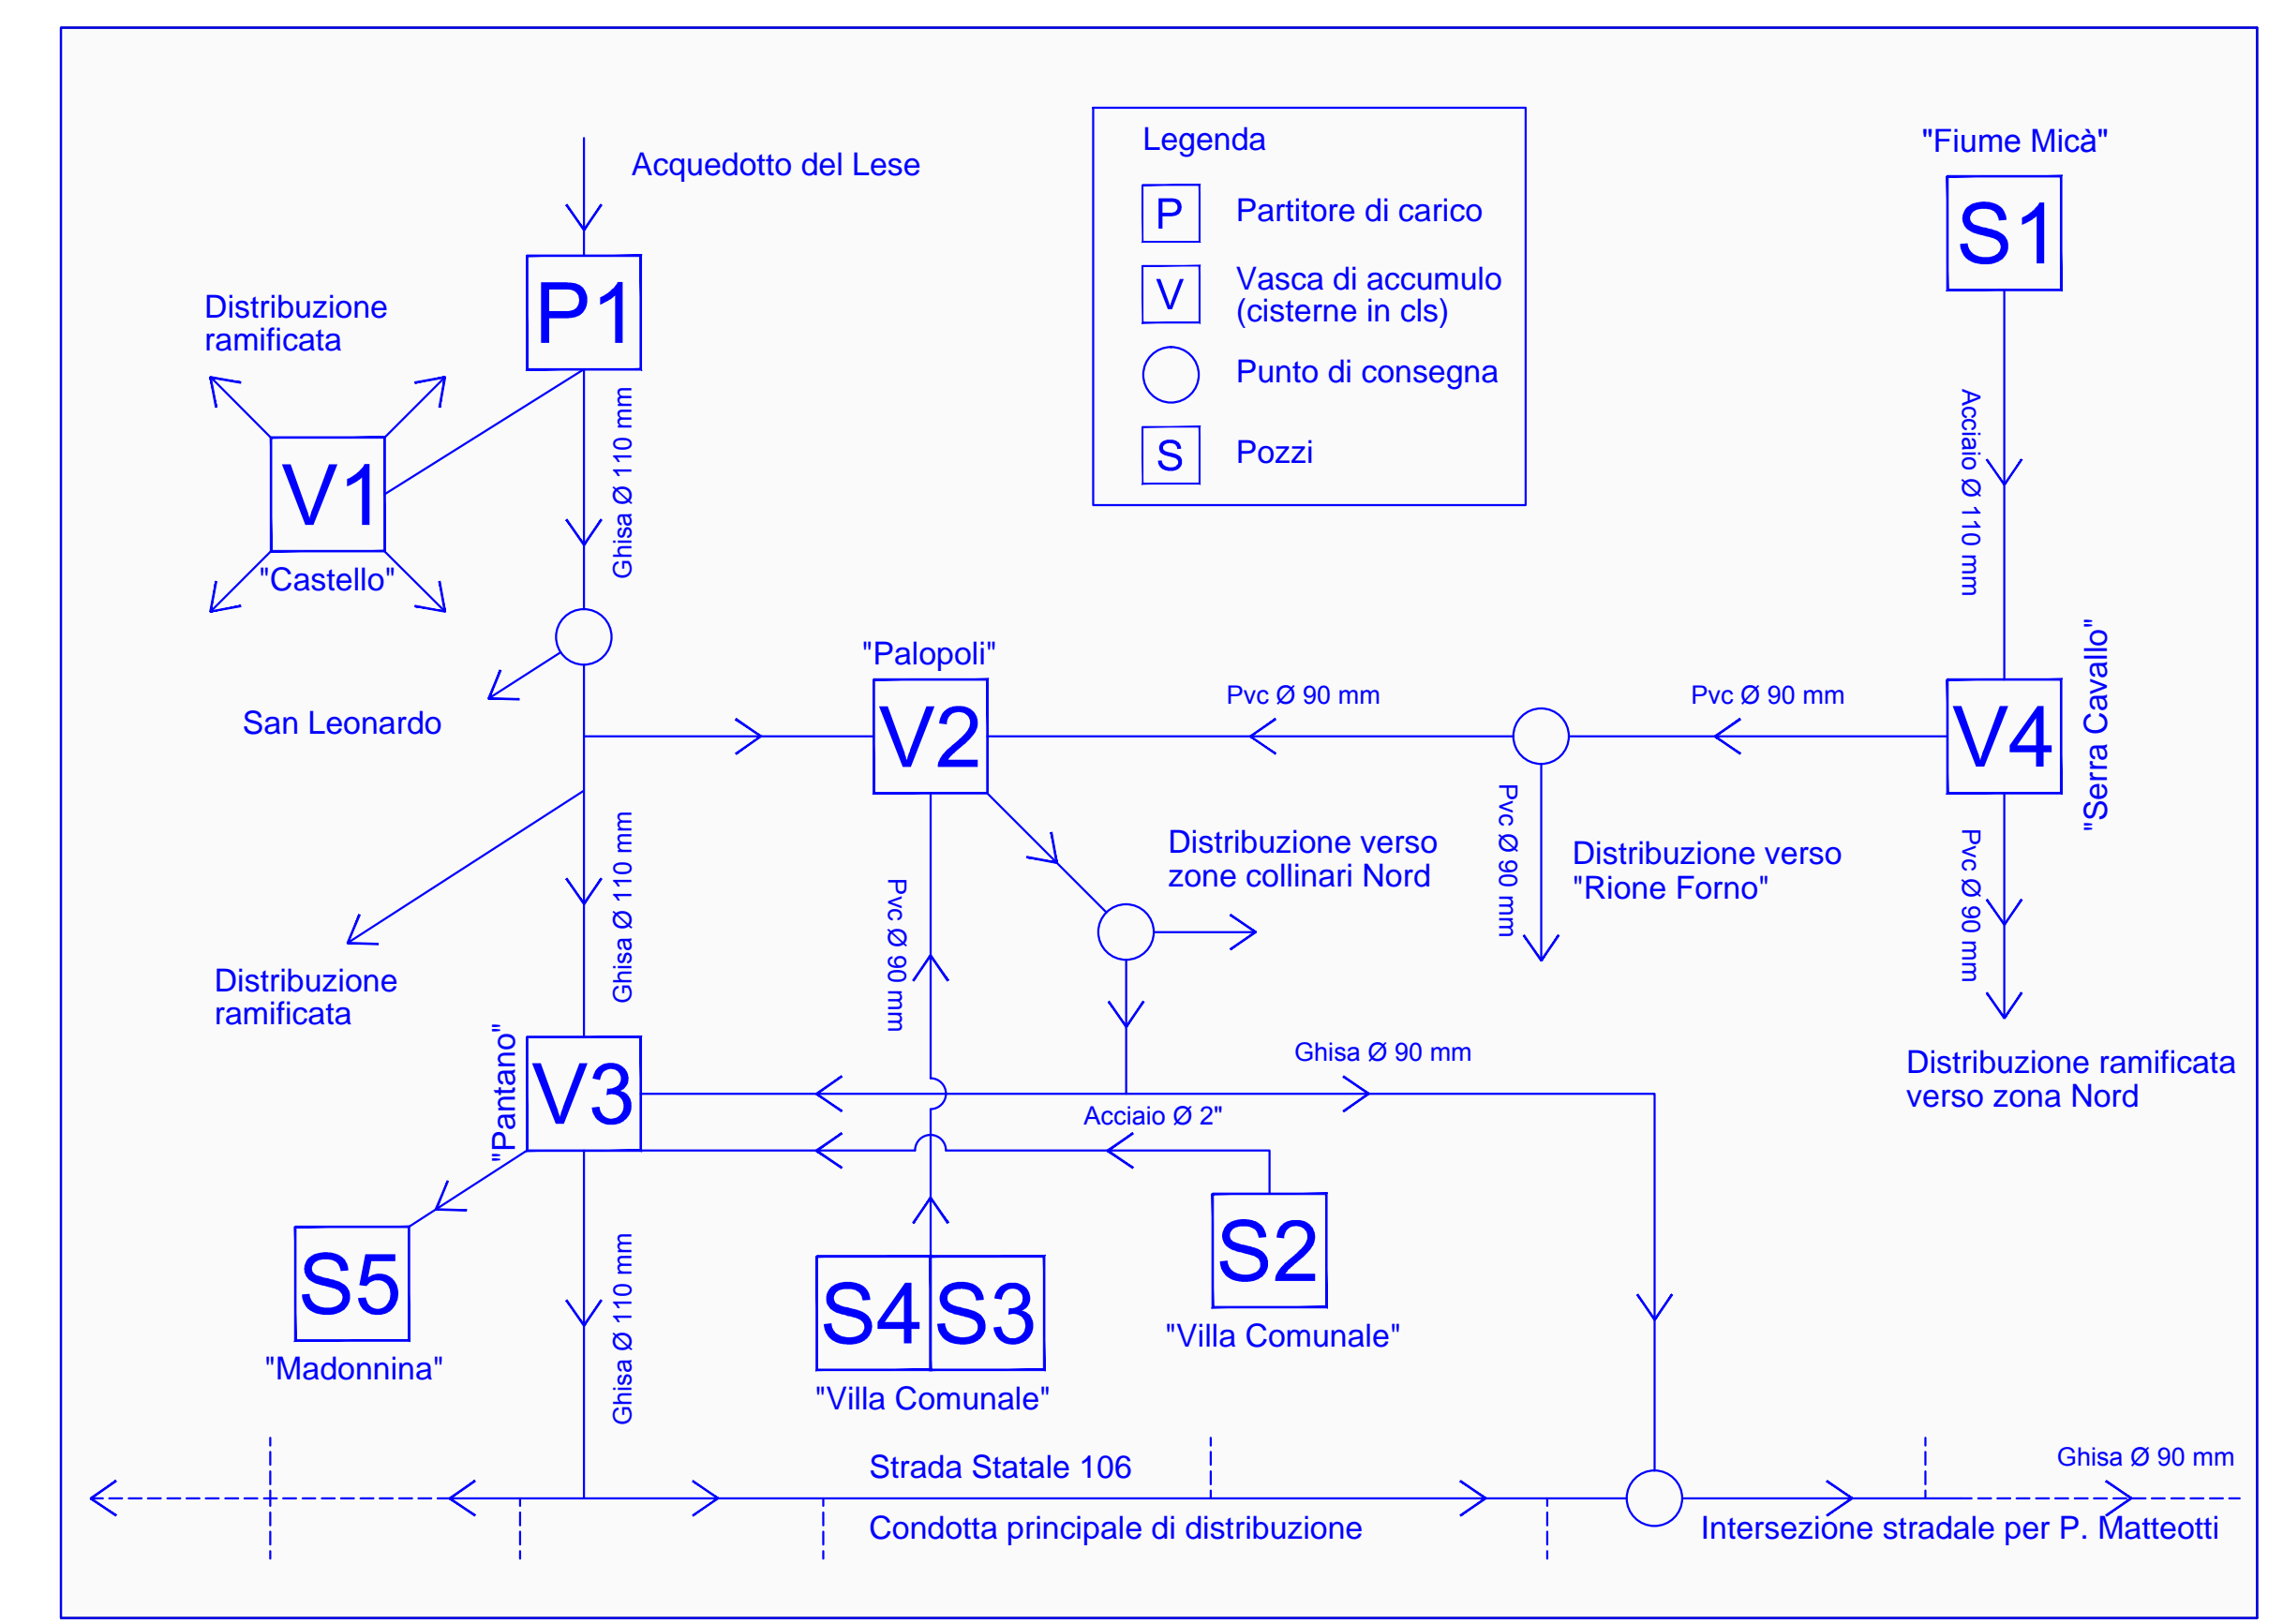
Legenda

P Partitore di carico

V Vasca di accumulo (cisterne in cls)

Punto di consegna

S Pozzi

Acquedotto del Lese

P1

Distribuzione ramificata

V1

"Castello"

Ghisa Ø 110 mm

San Leonardo

"Palopoli"

V2

Pvc Ø 90 mm

Pvc Ø 90 mm

"Fiume Micà"

S1

Acciaio Ø 110 mm

V4

"Serra Cavallo"

Pvc Ø 90 mm

Pvc Ø 90 mm

Distribuzione verso "Rione Forno"

Distribuzione verso zone collinari Nord

Pvc Ø 90 mm

Ghisa Ø 110 mm

Distribuzione ramificata

"Pantano"

V3

Ghisa Ø 90 mm

Acciaio Ø 2"

Distribuzione ramificata verso zona Nord

S5

"Madonnina"

Ghisa Ø 110 mm

S4 S3

"Villa Comunale"

S2

"Villa Comunale"

Strada Statale 106

Condotta principale di distribuzione

Ghisa Ø 90 mm

Intersezione stradale per P. Matteotti